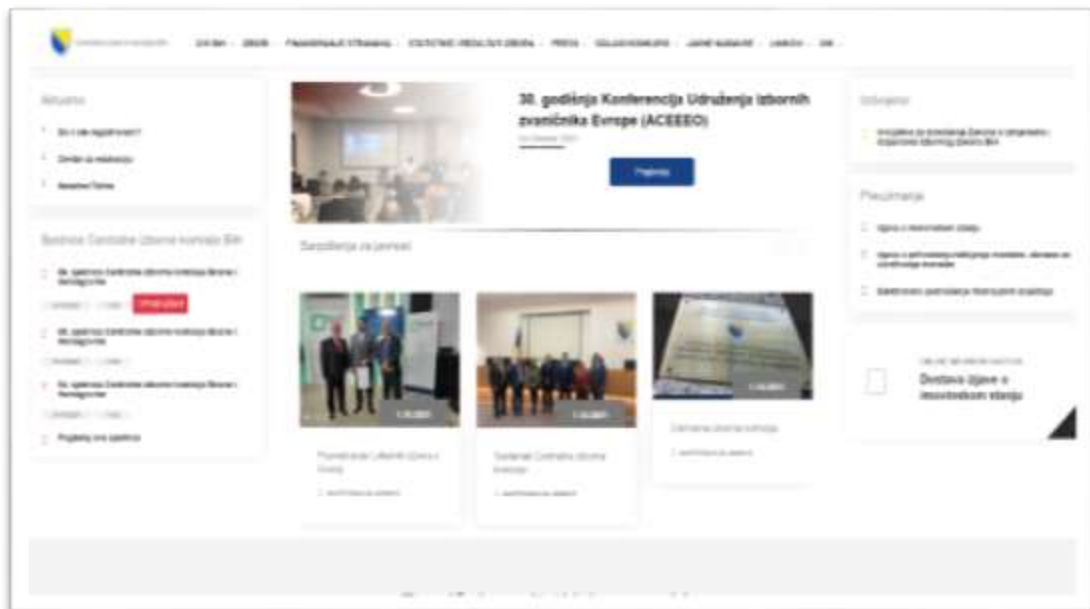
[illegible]

30. godišnja Konferencija Udruženja izbornih zvaničnika Evrope (ACEEEO)

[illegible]

Pogledaj

Aktuelno

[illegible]

Sjednice Centralne izborne komisije BiH

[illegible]

Saopštenja za javnost

Izdvojeno

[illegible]

Preuzimanje

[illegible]

Dostava izjave o imovinskom stanju

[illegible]